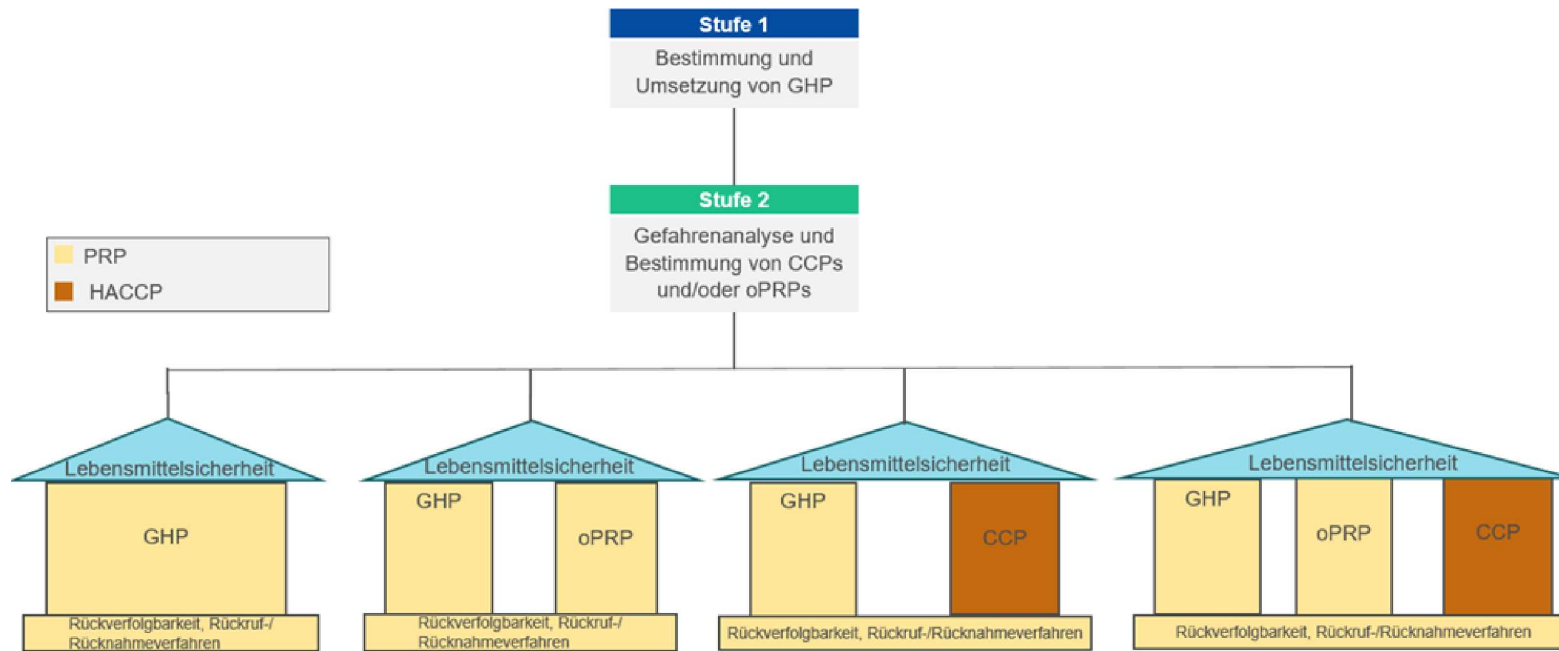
Stufe 1

Bestimmung und Umsetzung von GHP

Stufe 2

Gefahrenanalyse und Bestimmung von CCPs und/oder oPRPs

PRP
HACCP

Lebensmittelsicherheit
GHP
Rückverfolgbarkeit, Rückruf-/Rücknahmeverfahren

Lebensmittelsicherheit
GHP
oPRP
Rückverfolgbarkeit, Rückruf-/Rücknahmeverfahren

Lebensmittelsicherheit
GHP
CCP
Rückverfolgbarkeit, Rückruf-/Rücknahmeverfahren

Lebensmittelsicherheit
GHP
oPRP
CCP
Rückverfolgbarkeit, Rückruf-/Rücknahmeverfahren